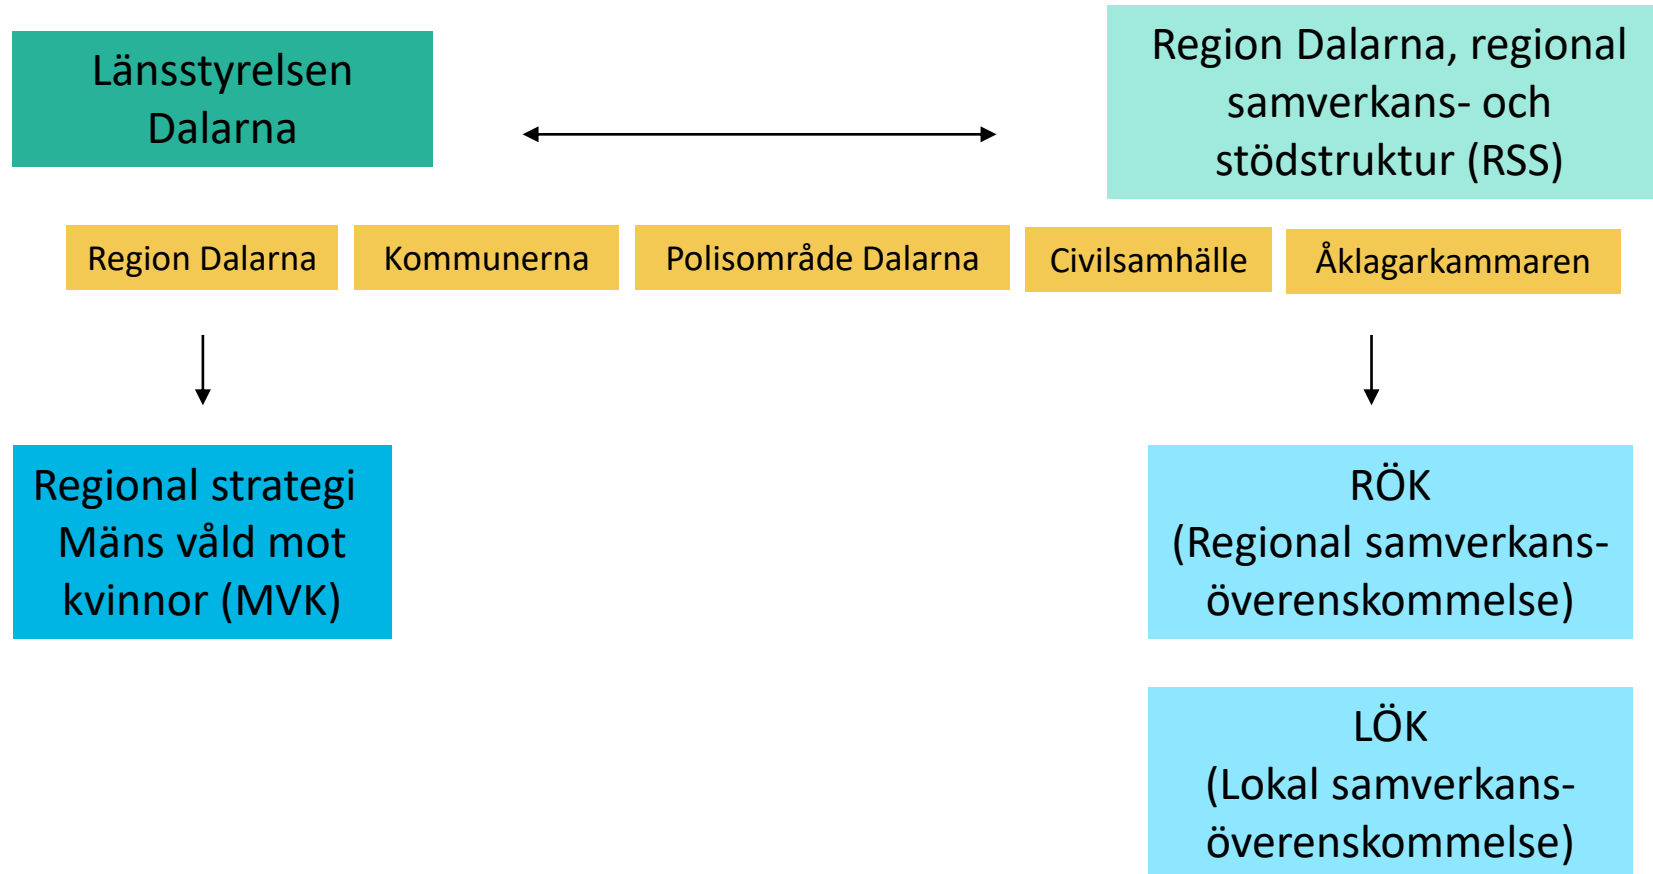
Länsstyrelsen Dalarna

Region Dalarna, regional samverkans- och stödstruktur (RSS)

Region Dalarna

Kommunerna

Polisområde Dalarna

Civilsamhälle

Åklagarkammaren

Regional strategi Mäns våld mot kvinnor (MVK)

RÖK (Regional samverkans-överenskommelse)

LÖK (Lokal samverkans-överenskommelse)